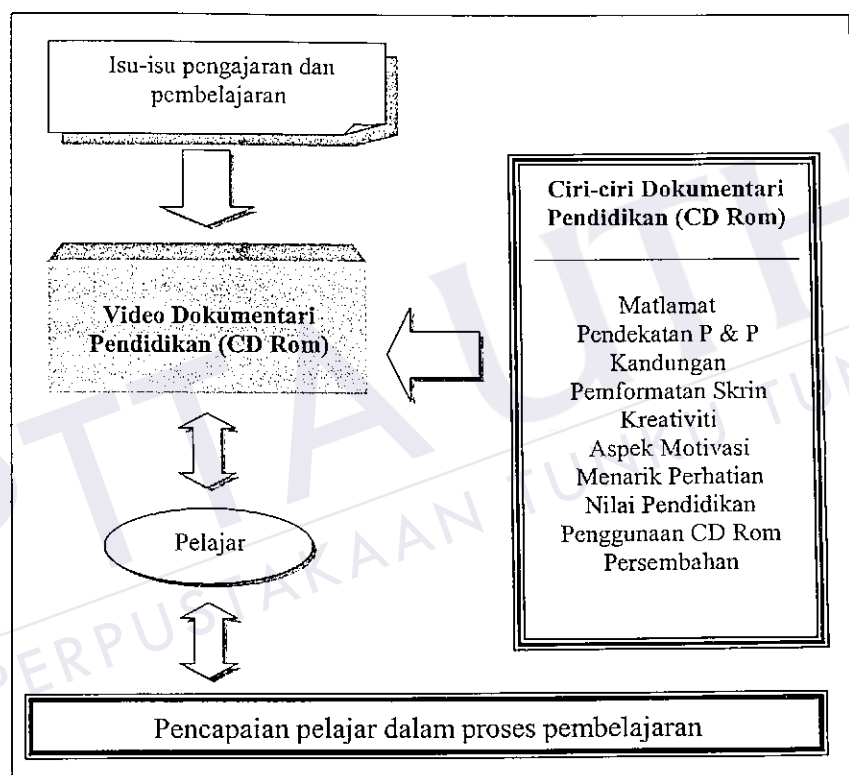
Isu-isu pengajaran dan pembelajaran

Video Dokumentari Pendidikan (CD Rom)

Pelajar

Ciri-ciri Dokumentari Pendidikan (CD Rom)

Matlamat
Pendekatan P & P
Kandungan
Pemformatan Skrin
Kreativiti
Aspek Motivasi
Menarik Perhatian
Nilai Pendidikan
Penggunaan CD Rom
Persembahan

Pencapaian pelajar dalam proses pembelajaran

PERPUSTAKAAN TUN